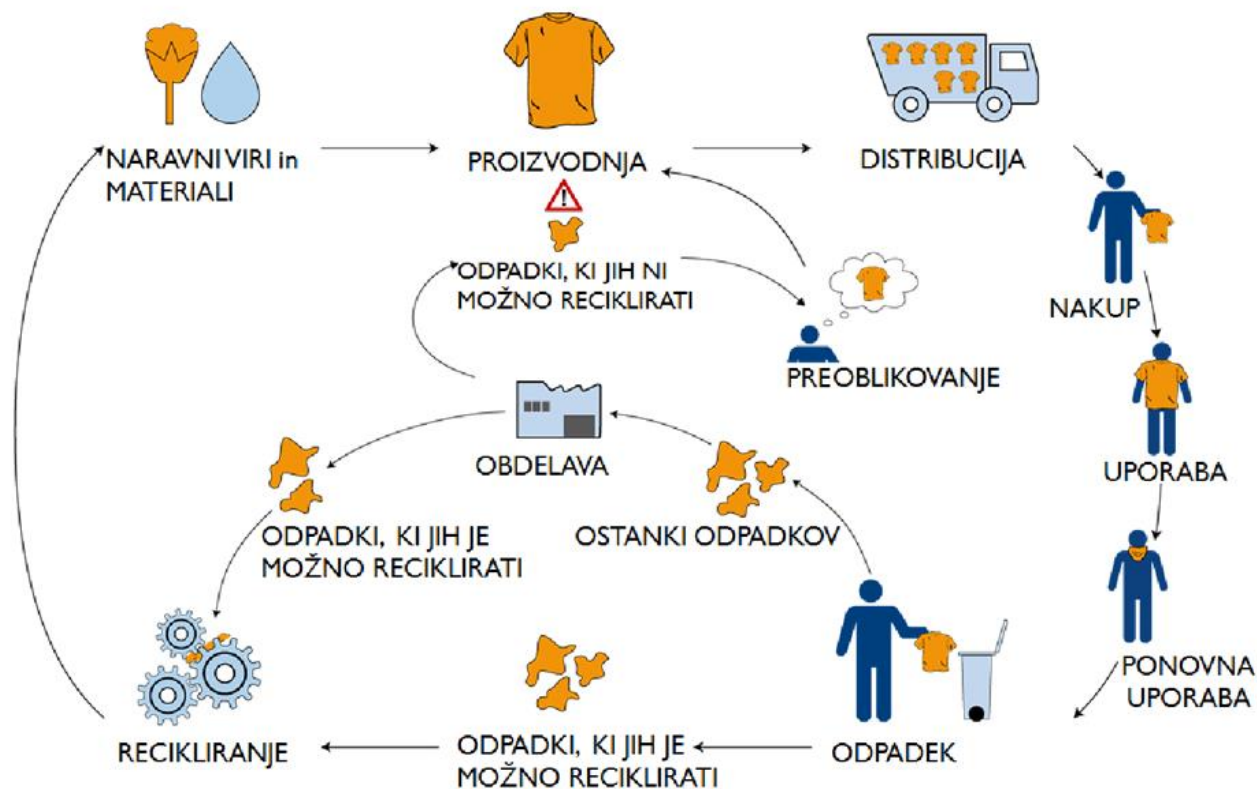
NARAVNI VIRI in MATERIALI

PROIZVODNJA

DISTRIBUCIJA

ODPADKI, KI JIH NI MOŽNO RECIKLIRATI

PREOBLIKOVANJE

NAKUP

UPORABA

OBDELAVA

ODPADKI, KI JIH JE MOŽNO RECIKLIRATI

OSTANKI ODPADKOV

PONOVNA UPORABA

RECIKLIRANJE

ODPADKI, KI JIH JE MOŽNO RECIKLIRATI

ODPADEK